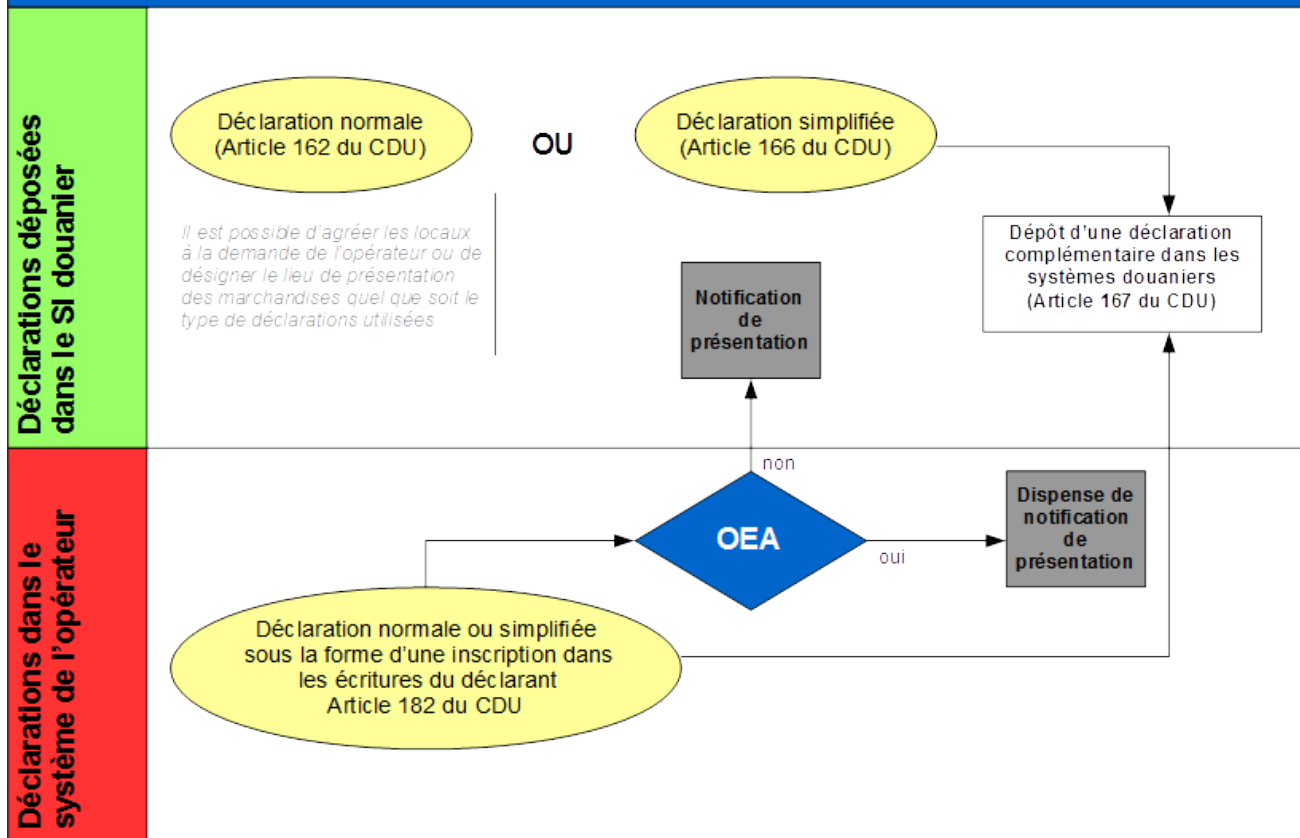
Déclarations déposées dans le SI douanier

Déclaration normale (Article 162 du CDU)

OU

Déclaration simplifiée (Article 166 du CDU)

Il est possible d'agréer les locaux à la demande de l'opérateur ou de désigner le lieu de présentation des marchandises quel que soit le type de déclarations utilisées

Dépôt d'une déclaration complémentaire dans les systèmes douaniers (Article 167 du CDU)

Notification de présentation

Déclarations dans le système de l'opérateur

non

OEA

oui

Dispense de notification de présentation

Déclaration normale ou simplifiée sous la forme d'une inscription dans les écritures du déclarant Article 182 du CDU